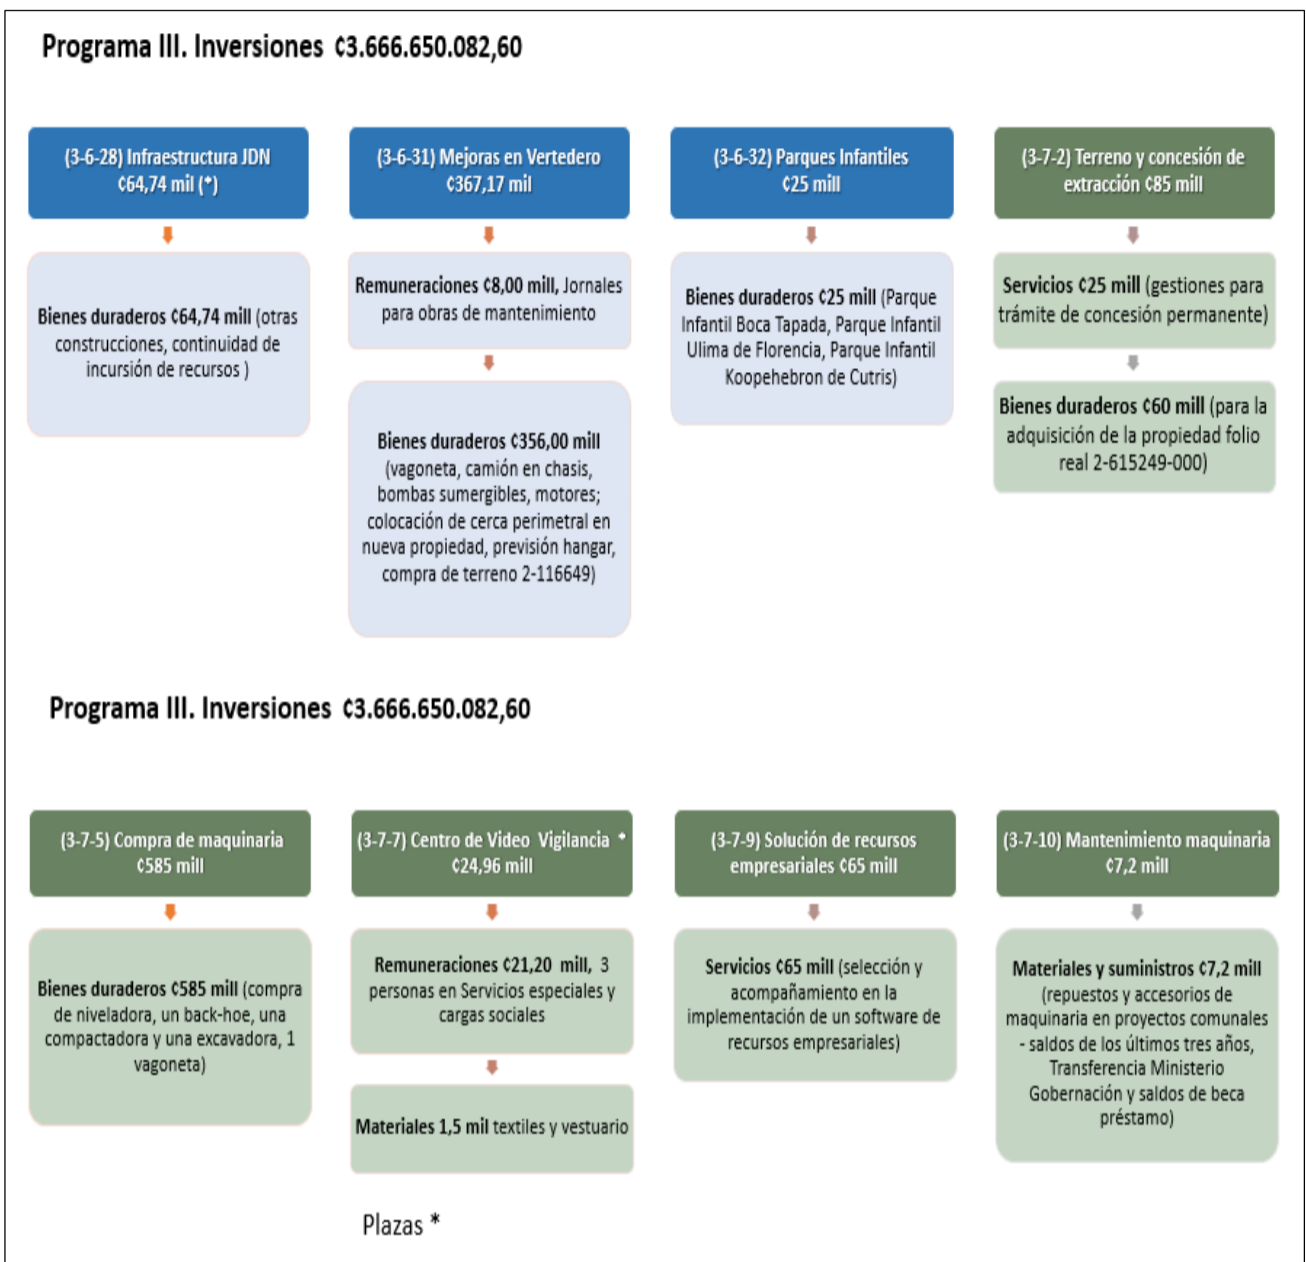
Programa III. Inversiones ¢3.666.650.082,60

(3-6-28) Infraestructura JDN ¢64,74 mil (*)

Bienes duraderos ¢64,74 mill (otras construcciones, continuidad de incursión de recursos )

(3-6-31) Mejoras en Vertedero ¢367,17 mil

Remuneraciones ¢8,00 mill, Jornales para obras de mantenimiento

Bienes duraderos ¢356,00 mill (vagoneta, camión en chasis, bombas sumergibles, motores; colocación de cerca perimetral en nueva propiedad, previsión hangar, compra de terreno 2-116649)

(3-6-32) Parques Infantiles ¢25 mill

Bienes duraderos ¢25 mill (Parque Infantil Boca Tapada, Parque Infantil Ulima de Florencia, Parque Infantil Koopehebron de Cutris)

(3-7-2) Terreno y concesión de extracción ¢85 mill

Servicios ¢25 mill (gestiones para trámite de concesión permanente)

Bienes duraderos ¢60 mill (para la adquisición de la propiedad folio real 2-615249-000)

Programa III. Inversiones ¢3.666.650.082,60

(3-7-5) Compra de maquinaria ¢585 mill

Bienes duraderos ¢585 mill (compra de niveladora, un back-hoe, una compactadora y una excavadora, 1 vagoneta)

(3-7-7) Centro de Video Vigilancia * ¢24,96 mill

Remuneraciones ¢21,20 mill, 3 personas en Servicios especiales y cargas sociales

Materiales 1,5 mil textiles y vestuario

(3-7-9) Solución de recursos empresariales ¢65 mill

Servicios ¢65 mill (selección y acompañamiento en la implementación de un software de recursos empresariales)

(3-7-10) Mantenimiento maquinaria ¢7,2 mill

Materiales y suministros ¢7,2 mill (repuestos y accesorios de maquinaria en proyectos comunales - saldos de los últimos tres años, Transferencia Ministerio Gobernación y saldos de beca préstamo)

Plazas *